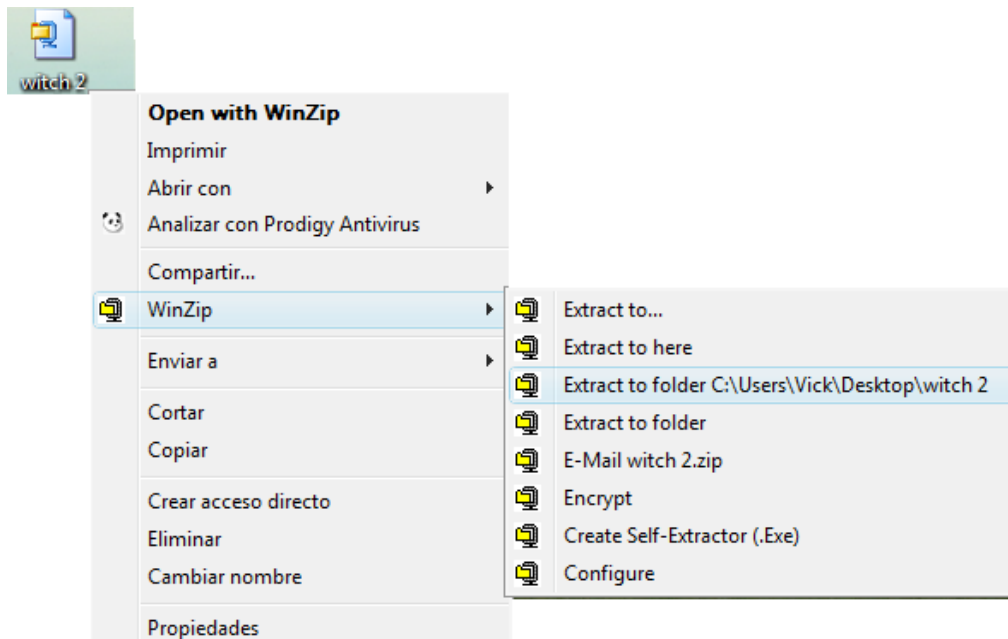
witch 2

Open with WinZip
Imprimir
Abrir con
Analizar con Prodigy Antivirus
Compartir...
WinZip
Enviar a
Cortar
Copiar
Crear acceso directo
Eliminar
Cambiar nombre
Propiedades

Extract to...
Extract to here
Extract to folder C:\Users\Vick\Desktop\witch 2
Extract to folder
E-Mail witch 2.zip
Encrypt
Create Self-Extractor (.Exe)
Configure